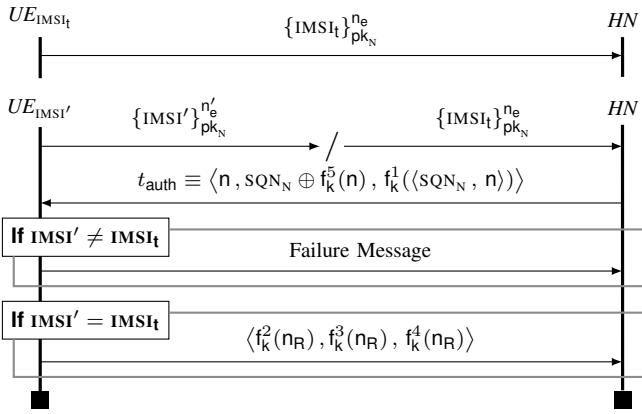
$UE_{\text{IMSI}_t}$

$\{\text{IMSI}_t\}^{n_e}_{pk_N}$

$HN$

$UE_{\text{IMSI}'}$

$\{\text{IMSI}'\}^{n'_e}_{pk_N}$

$\{\text{IMSI}_t\}^{n_e}_{pk_N}$

$HN$

$t_{\text{auth}} \equiv \langle n , \text{SQN}_N \oplus f^5_k(n) , f^1_k(\langle \text{SQN}_N , n \rangle) \rangle$

**If** $\text{IMSI}' \neq \text{IMSI}_t$

Failure Message

**If** $\text{IMSI}' = \text{IMSI}_t$

$\langle f^2_k(n_R) , f^3_k(n_R) , f^4_k(n_R) \rangle$